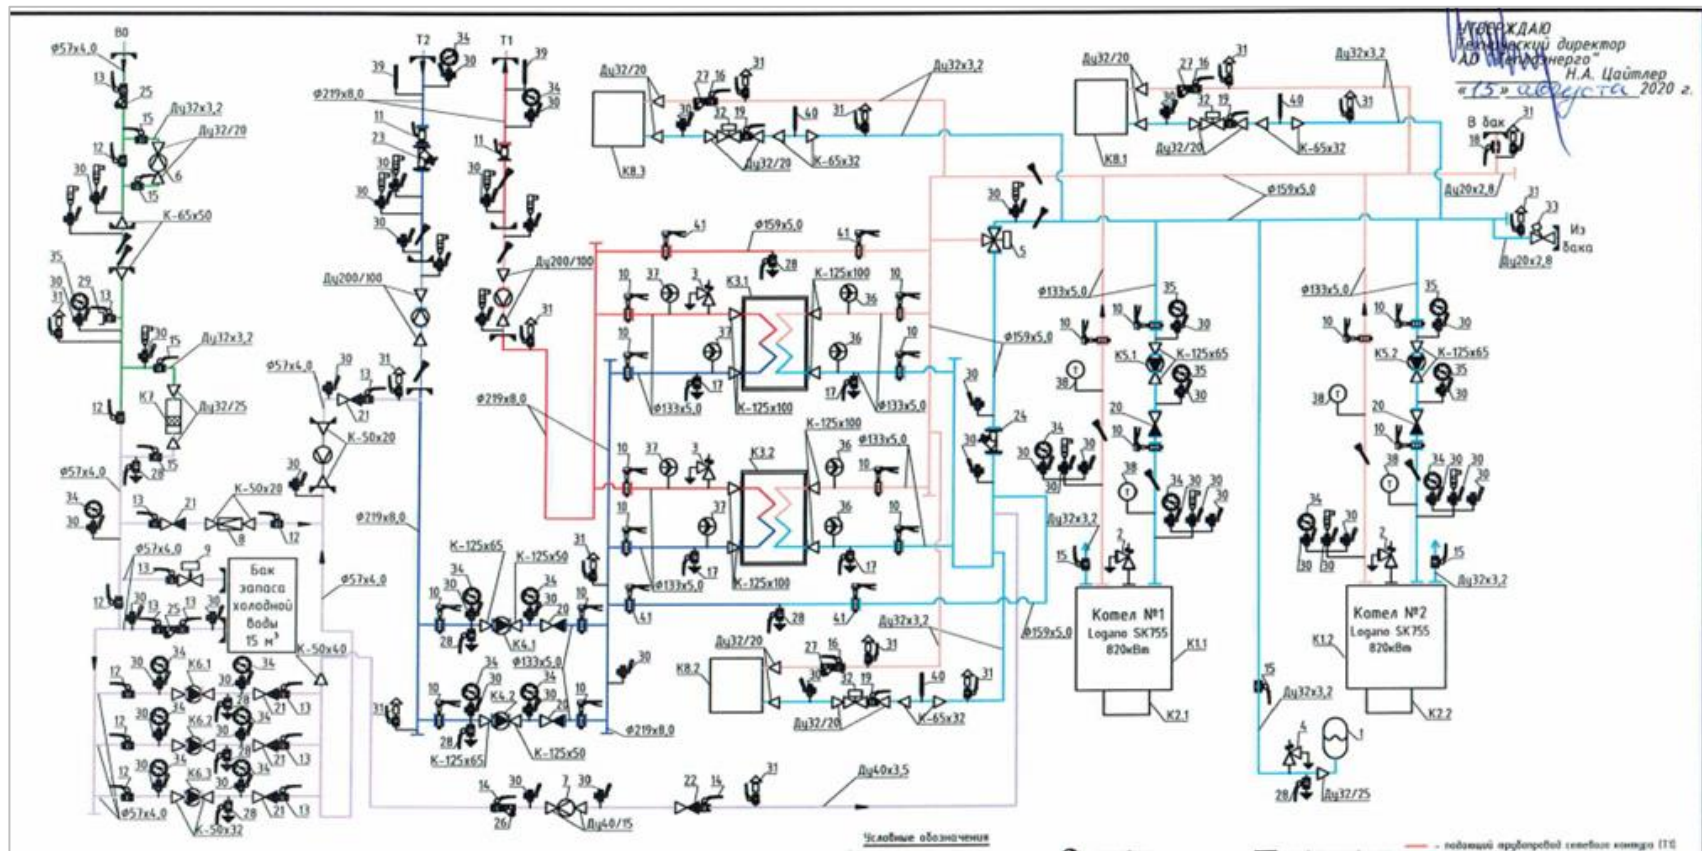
УТВЕРЖДАЮ
Технический директор
АО "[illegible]энерго"
Н.А. Цайтлер
«15» августа 2020 г.

В0
ф57х4,0
13
25
Ду32х3,2
15
Ду32/20
12
6
30
15
К-65х50
35
30
29
13
31
30
15
Ду32х3,2
12
К7
Ду32/25
ф57х4,0
15
28
34
30
13
21
К-50х20
8
12
ф57х4,0
9
13
Бак запаса холодной воды 15 м³
12
30
13
25
13
30
ф57х4,0
К-50х40
12
30
34
К6.1
34
30
21
13
12
30
34
К6.2
30
34
21
13
12
30
34
К6.3
30
34
21
13
ф57х4,0
28
К-50х32

Т2
34
30
Т1
39
39
ф219х8,0
34
30
11
23
11
30
30
30
30
Ду200/100
Ду200/100
31
ф57х4,0
30
31
13
21
К-50х20
30
ф219х8,0
ф219х8,0
31

Ду32/20
27
16
31
Ду32х3,2
30
32
19
40
31
К8.3
Ду32/20
К-65х32
ф159х5,0
41
41
28
10
37
3
К3.1
К-125х100
10
36
10
37
36
10
17
17
ф133х5,0
К-125х100
ф133х5,0
10
37
3
К3.2
К-125х100
36
ф133х5,0
10
10
37
36
10
17
17
ф133х5,0
К-125х100
К-125х65
К-125х50
31
34
34
10
30
30
20
10
28
К4.1
ф133х5,0
41
28
41
30
34
30
10
К4.2
34
10
20
28
К-125х65
К-125х50
ф219х8,0
Ду32/20
27
16
31
Ду32х3,2
30
32
19
40
31
К8.2
Ду32/20
К-65х32
14
30
7
39
22
14
31
Ду40х3,5
26
Ду40/15

Ду32/20
27
16
31
Ду32х3,2
30
32
19
40
31
К8.1
Ду32/20
К-65х32
В бак
31
18
Ду20х2,8
ф159х5,0
30
5
31
33
Из бака
Ду20х2,8
ф133х5,0
35
10
30
10
К5.1
К-125х65
35
30
ф159х5,0
30
38
24
20
10
30
34
30
30
38
30
34
30
30
30
Ду32х3,2
15
2
ф159х5,0
Котел №1
Logano SK755
820кВт
К1.1
К2.1
ф133х5,0
35
10
30
10
К5.2
К-125х65
35
30
38
20
10
38
34
30
30
34
30
30
30
2
15
Ду32х3,2
К1.2
Котел №2
Logano SK755
820кВт
К2.2
15
Ду32х3,2
4
1
28
Ду32/25

Условные обозначения
– подающий трубопровод сетевого контура (Т1)